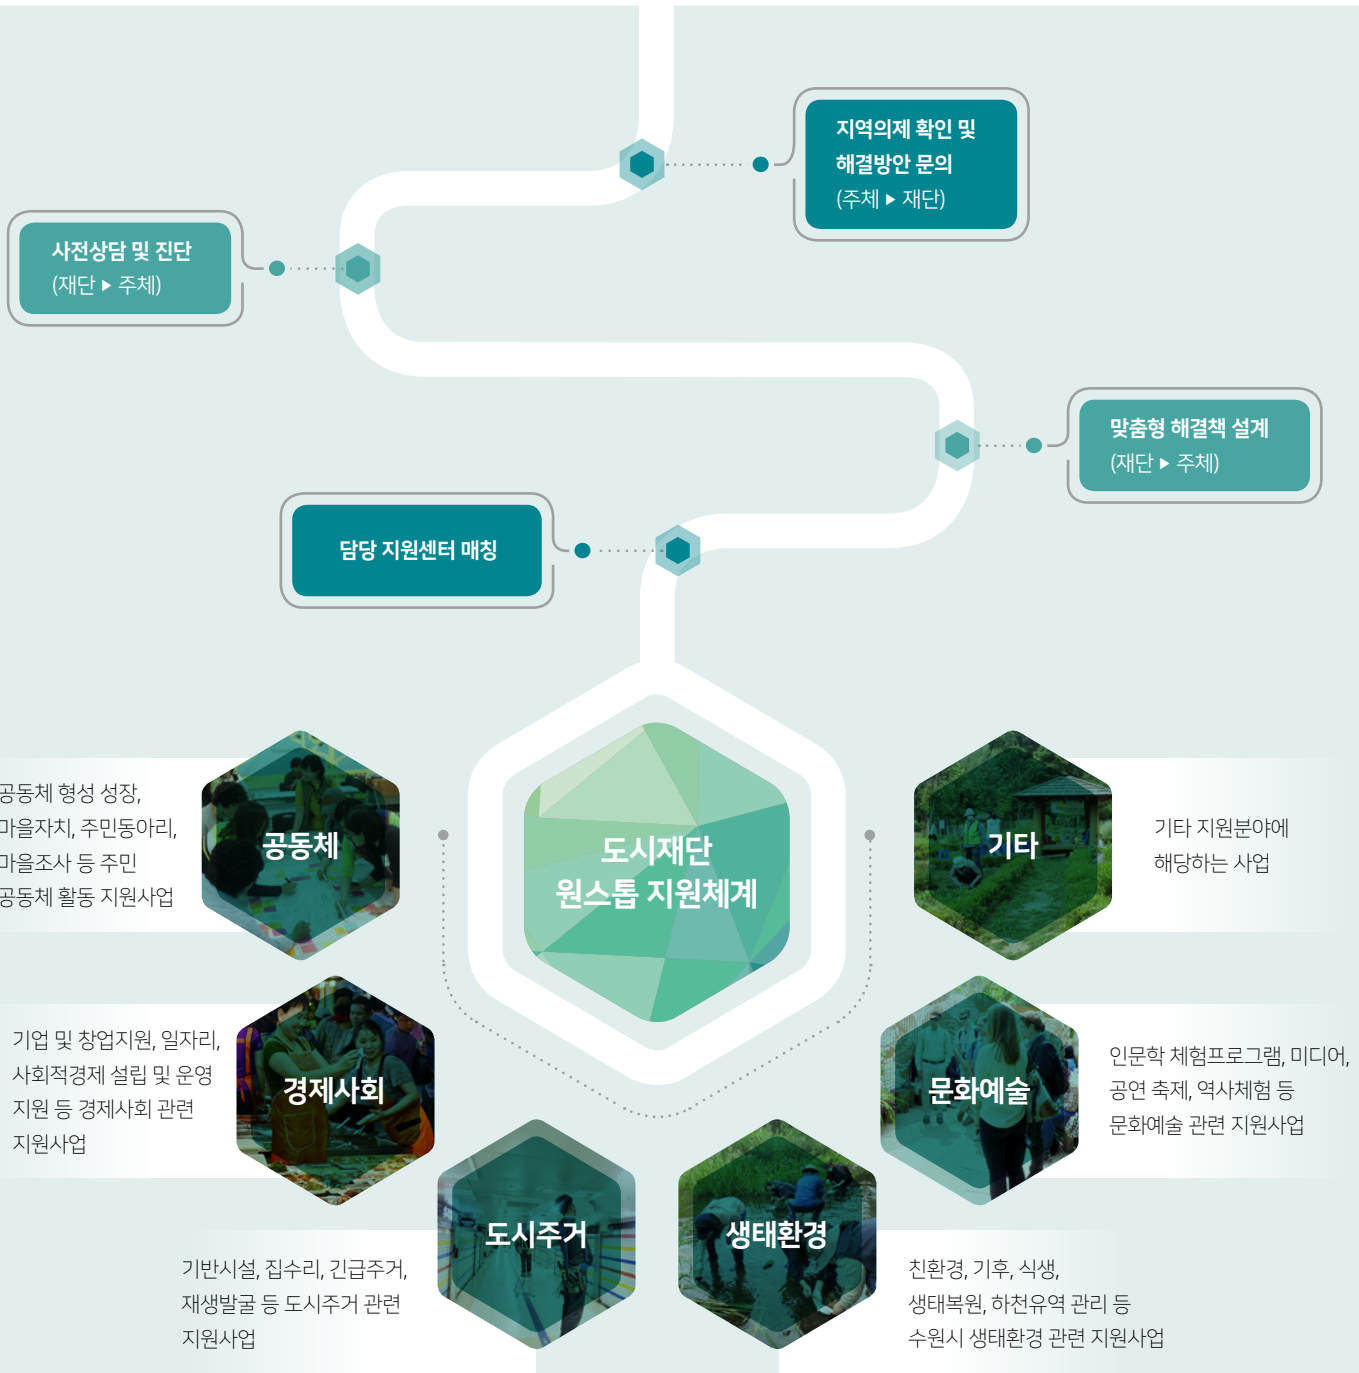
지역의제 확인 및 해결방안 문의 (주체 ▸ 재단)

사전상담 및 진단 (재단 ▸ 주체)

맞춤형 해결책 설계 (재단 ▸ 주체)

담당 지원센터 매칭

도시재단 원스톱 지원체계

공동체 형성 성장, 마을자치, 주민동아리, 마을조사 등 주민 공동체 활동 지원사업

공동체

기타

기타 지원분야에 해당하는 사업

기업 및 창업지원, 일자리, 사회적경제 설립 및 운영 지원 등 경제사회 관련 지원사업

경제사회

문화예술

인문학 체험프로그램, 미디어, 공연 축제, 역사체험 등 문화예술 관련 지원사업

도시주거

생태환경

기반시설, 집수리, 긴급주거, 재생발굴 등 도시주거 관련 지원사업

친환경, 기후, 식생, 생태복원, 하천유역 관리 등 수원시 생태환경 관련 지원사업